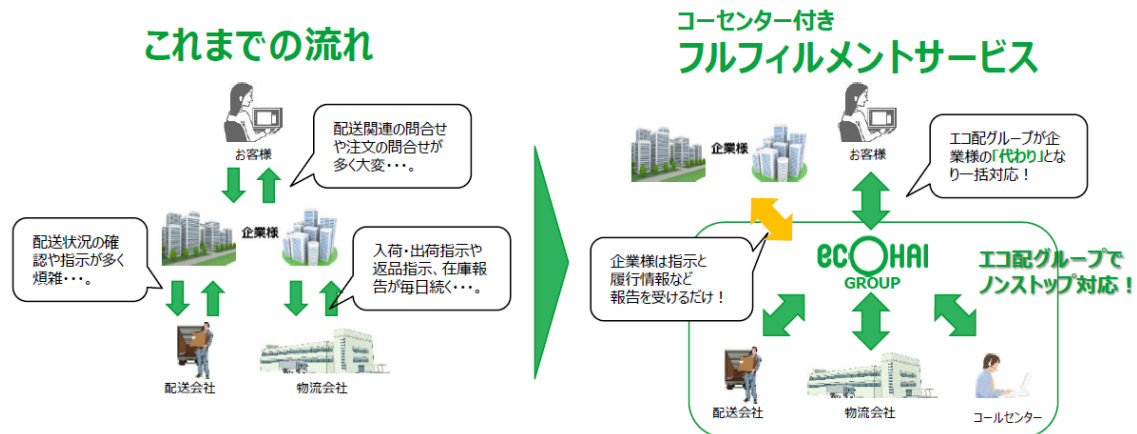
これまでの流れ

お客様

配送関連の問合せや注文の問合せが多く大変・・・。

企業様

配送状況の確認や指示が多く煩雑・・・。

入荷・出荷指示や返品指示、在庫報告が毎日続く・・・。

配送会社

物流会社

コーセンター付き
フルフィルメントサービス

企業様

お客様

エコ配グループが企業様の「代わり」となり一括対応！

企業様は指示と履行情報など報告を受けるだけ！

ecOHAI GROUP

エコ配グループでノンストップ対応！

配送会社

物流会社

コールセンター